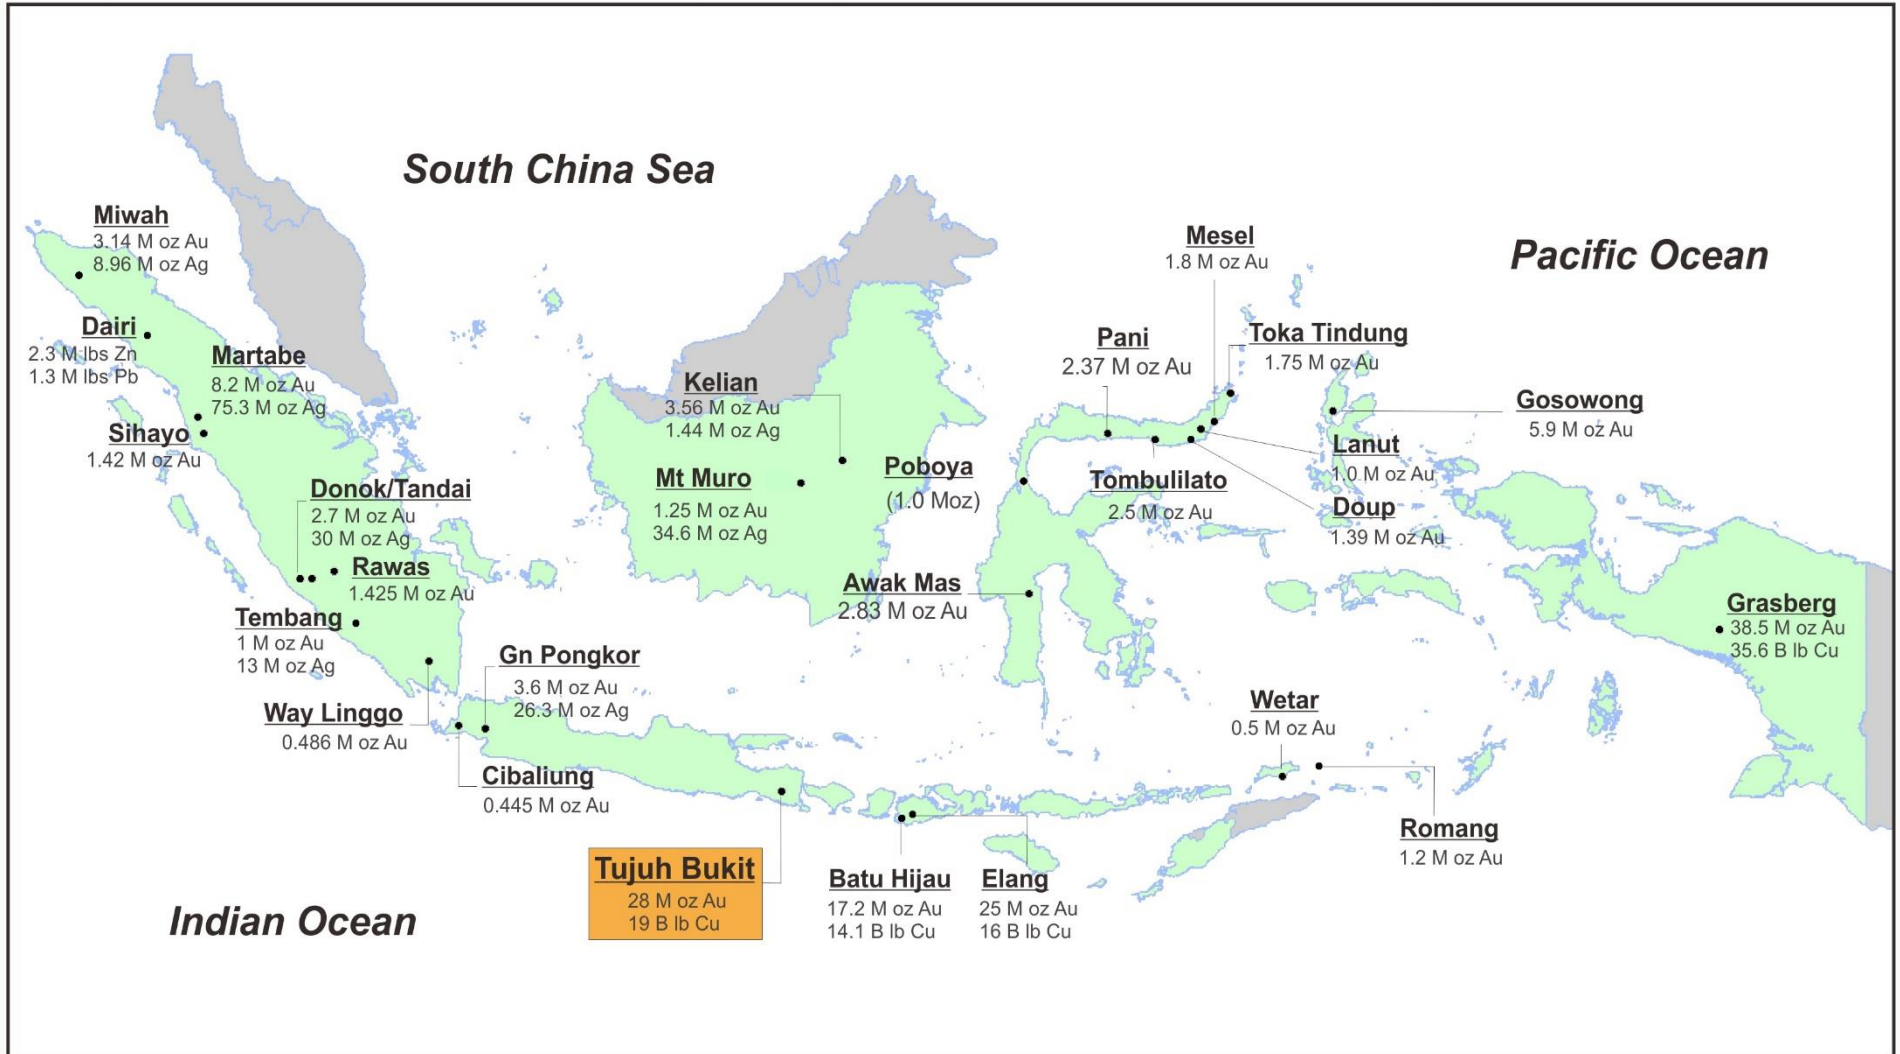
South China Sea

Pacific Ocean

Indian Ocean

Miwah
3.14 M oz Au
8.96 M oz Ag

Dairi
2.3 M lbs Zn
1.3 M lbs Pb

Martabe
8.2 M oz Au
75.3 M oz Ag

Sihayo
1.42 M oz Au

Donok/Tandai
2.7 M oz Au
30 M oz Ag

Rawas
1.425 M oz Au

Tembang
1 M oz Au
13 M oz Ag

Way Linggo
0.486 M oz Au

Gn Pongkor
3.6 M oz Au
26.3 M oz Ag

Cibaliung
0.445 M oz Au

Tujuh Bukit
28 M oz Au
19 B lb Cu

Kelian
3.56 M oz Au
1.44 M oz Ag

Mt Muro
1.25 M oz Au
34.6 M oz Ag

Poboya
(1.0 Moz)

Awak Mas
2.83 M oz Au

Batu Hijau
17.2 M oz Au
14.1 B lb Cu

Elang
25 M oz Au
16 B lb Cu

Mesel
1.8 M oz Au

Pani
2.37 M oz Au

Toka Tindung
1.75 M oz Au

Gosowong
5.9 M oz Au

Lanut
1.0 M oz Au

Tombulilato
2.5 M oz Au

Doup
1.39 M oz Au

Grasberg
38.5 M oz Au
35.6 B lb Cu

Wetar
0.5 M oz Au

Romang
1.2 M oz Au